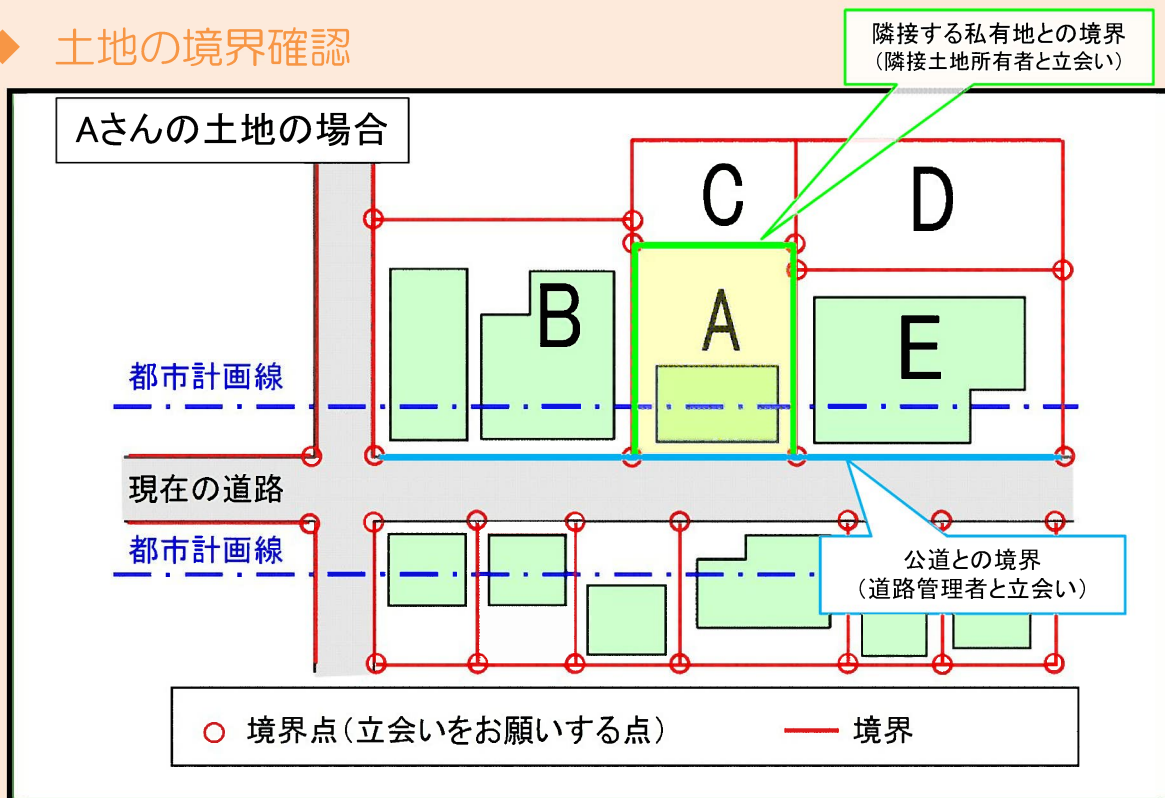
土地の境界確認

隣接する私有地との境界
（隣接土地所有者と立会い）

Aさんの土地の場合

C

D

B

A

E

都市計画線

現在の道路

都市計画線

公道との境界
（道路管理者と立会い）

境界点（立会いをお願いする点）

境界